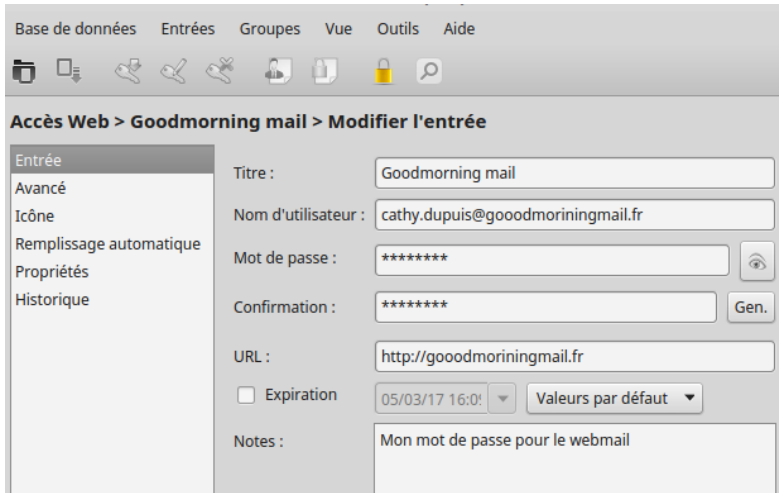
Base de données Entrées Groupes Vue Outils Aide

Accès Web > Goodmorning mail > Modifier l'entrée

Entrée
Avancé
Icône
Remplissage automatique
Propriétés
Historique

Titre : Goodmorning mail
Nom d'utilisateur : cathy.dupuis@gooodmoriningmail.fr
Mot de passe : ********
Confirmation : ******** Gen.
URL : http://gooodmoriningmail.fr
Expiration 05/03/17 16:0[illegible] Valeurs par défaut
Notes : Mon mot de passe pour le webmail